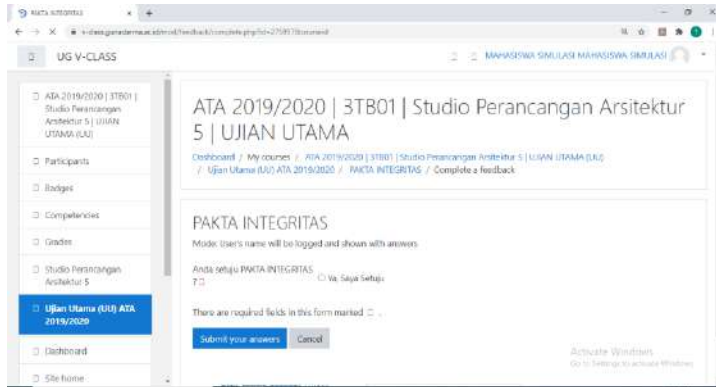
PAKTA INTEGRITAS

v-class.gunadarma.ac.id/mod/feedback/complete.php?id=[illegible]

UG V-CLASS

MAHASISWA SIMULASI MAHASISWA SIMULASI

ATA 2019/2020 | 3TB01 | Studio Perancangan Arsitektur 5 | UJIAN UTAMA (UU)

Participants

Badges

Competencies

Grades

Studio Perancangan Arsitektur 5

Ujian Utama (UU) ATA 2019/2020

Dashboard

Site home

ATA 2019/2020 | 3TB01 | Studio Perancangan Arsitektur 5 | UJIAN UTAMA

Dashboard / My courses / ATA 2019/2020 | 3TB01 | Studio Perancangan Arsitektur 5 | UJIAN UTAMA (UU) / Ujian Utama (UU) ATA 2019/2020 / PAKTA INTEGRITAS / Complete a feedback

PAKTA INTEGRITAS

Mode: User's name will be logged and shown with answers

Anda setuju PAKTA INTEGRITAS ?

Ya, Saya Setuju

There are required fields in this form marked .

Submit your answers

Cancel

Activate Windows
Go to Settings to activate Windows.